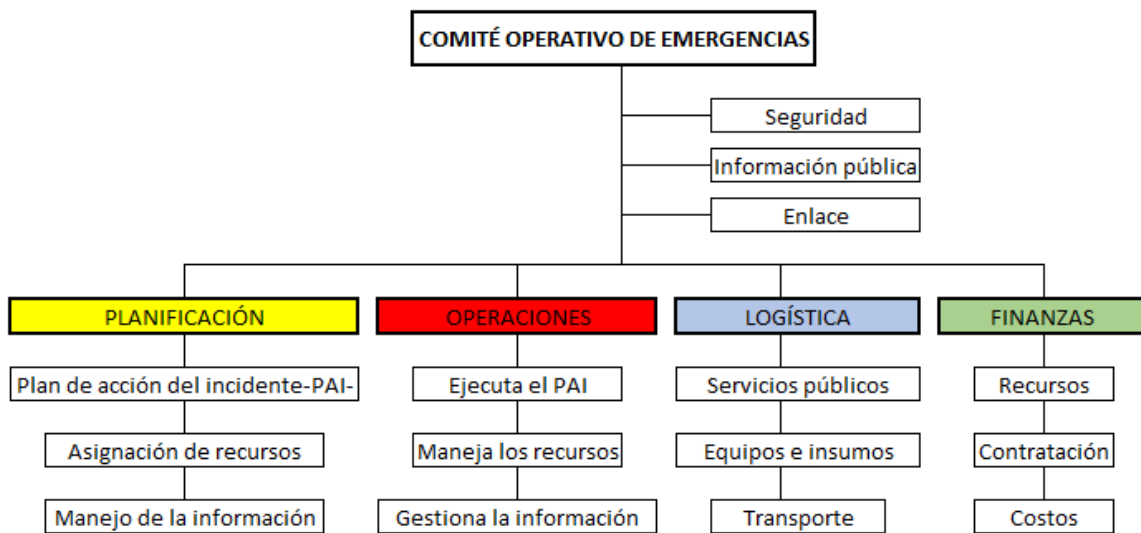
COMITÉ OPERATIVO DE EMERGENCIAS

Seguridad

Información pública

Enlace

PLANIFICACIÓN

Plan de acción del incidente-PAI-

Asignación de recursos

Manejo de la información

OPERACIONES

Ejecuta el PAI

Maneja los recursos

Gestiona la información

LOGÍSTICA

Servicios públicos

Equipos e insumos

Transporte

FINANZAS

Recursos

Contratación

Costos